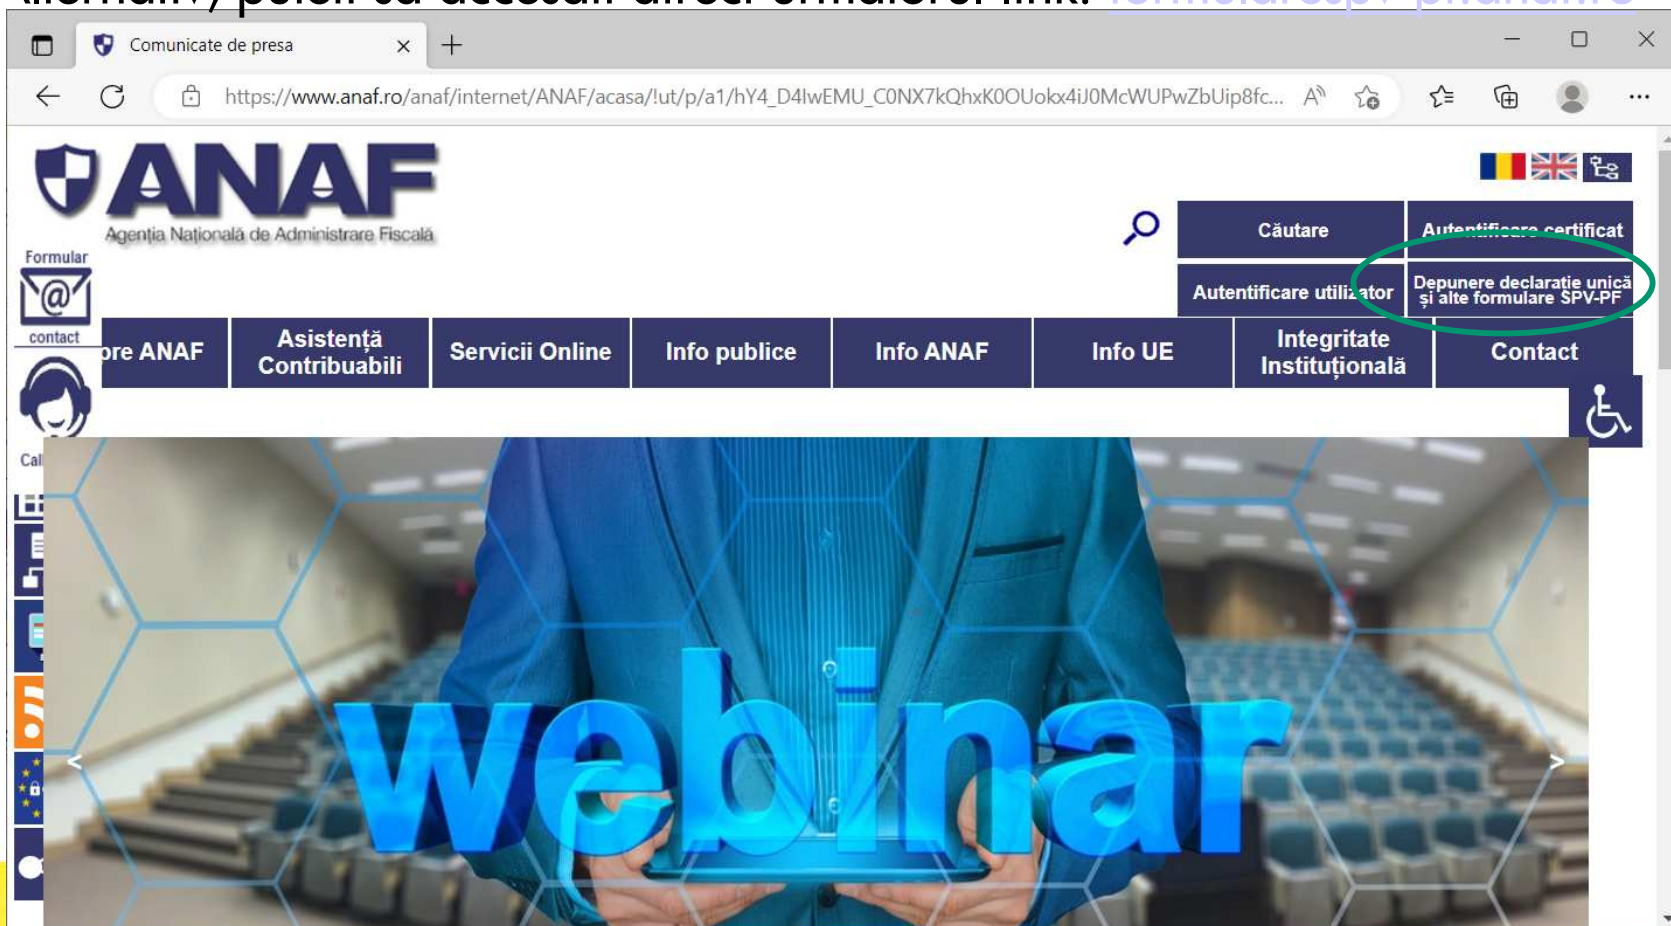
Comunicate de presa

https://www.anaf.ro/anaf/internet/ANAF/acasa/!ut/p/a1/hY4_D4lwEMU_C0NX7kQhxK0OUokx4iJ0McWUPwZbUip8fc...

ANAF
Agenția Națională de Administrare Fiscală

Formular
contact

Căutare
Autentificare certificat
Autentificare utilizator
Depunere declaratie unică și alte formulare SPV-PF

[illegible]re ANAF
Asistență Contribuabili
Servicii Online
Info publice
Info ANAF
Info UE
Integritate Instituțională
Contact

Cal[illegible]

webinar